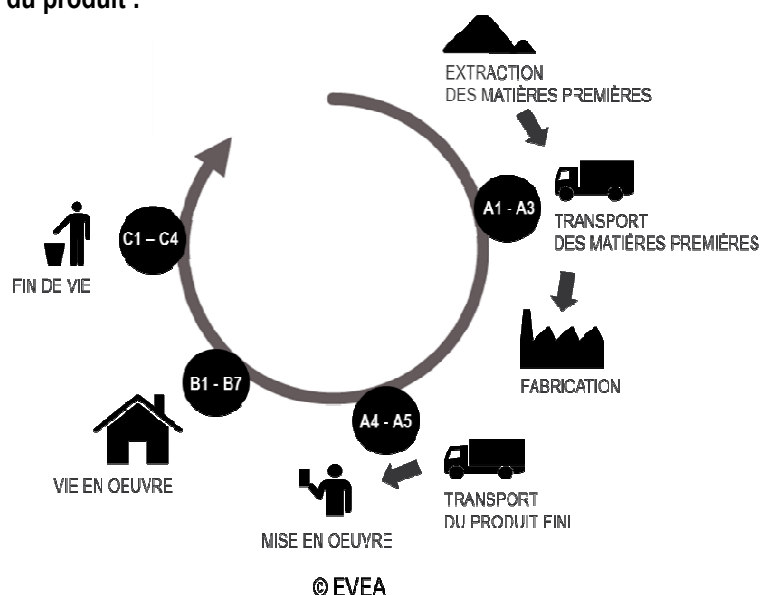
du produit :

EXTRACTION DES MATIÈRES PREMIÈRES

A1 - A3

TRANSPORT DES MATIÈRES PREMIÈRES

FABRICATION

A4 - A5

TRANSPORT DU PRODUIT FINI

MISE EN OEUVRE

B1 - B7

VIE EN OEUVRE

C1 – C4

FIN DE VIE

© EVEA